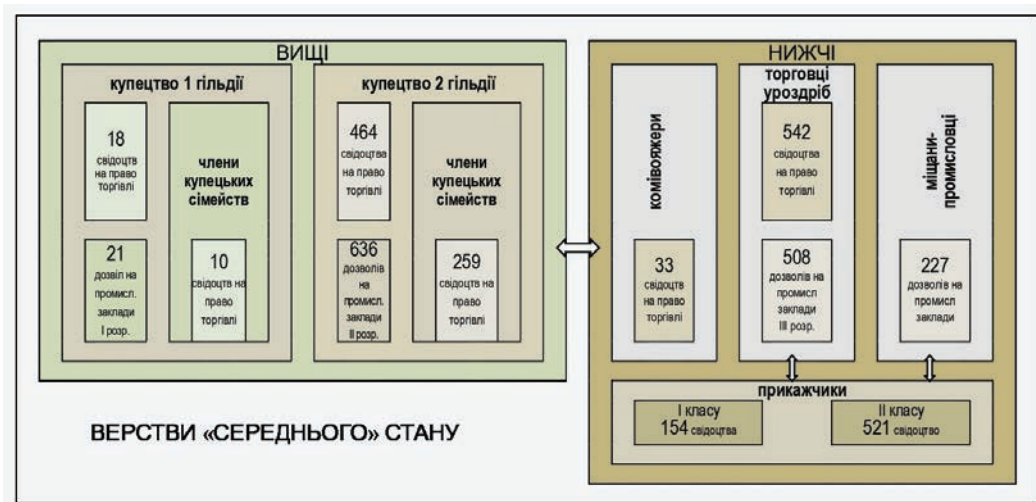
ВИЩІ

купецтво 1 гільдії

18
свідоцтв на право торгівлі

члени купецьких сімейств

21
дозвіл на промисл. заклади I розр.

10
свідоцтв на право торгівлі

купецтво 2 гільдії

464
свідоцтва на право торгівлі

члени купецьких сімейств

636
дозволів на промисл. заклади II розр.

259
свідоцтв на право торгівлі

НИЖЧІ

комівояжери

33
свідоцтв на право торгівлі

торговці уроздріб

542
свідоцтва на право торгівлі

508
дозволів на промисл заклади III розр.

міщани-промисловці

227
дозволів на промисл заклади

прикажчики

I класу
154 свідоцтва

II класу
521 свідоцтво

ВЕРСТВИ «СЕРЕДНЬОГО» СТАНУ